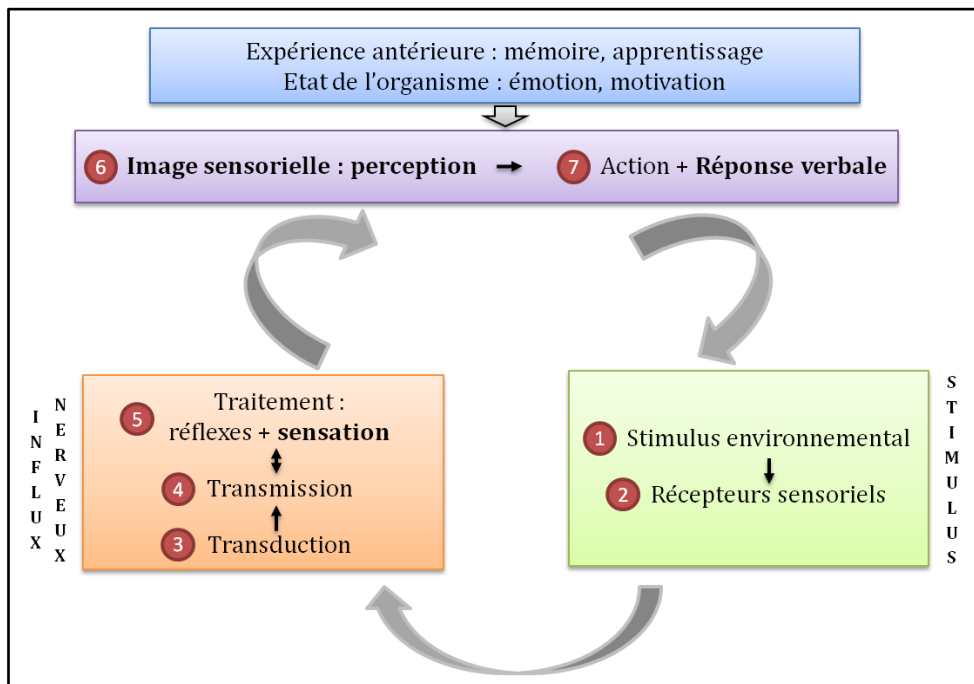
Expérience antérieure : mémoire, apprentissage
Etat de l'organisme : émotion, motivation

6 **Image sensorielle : perception** → 7 Action + **Réponse verbale**

INFLUX NERVEUX

5 Traitement :
réflexes + **sensation**

4 Transmission

3 Transduction

1 Stimulus environnemental

2 Récepteurs sensoriels

STIMULUS